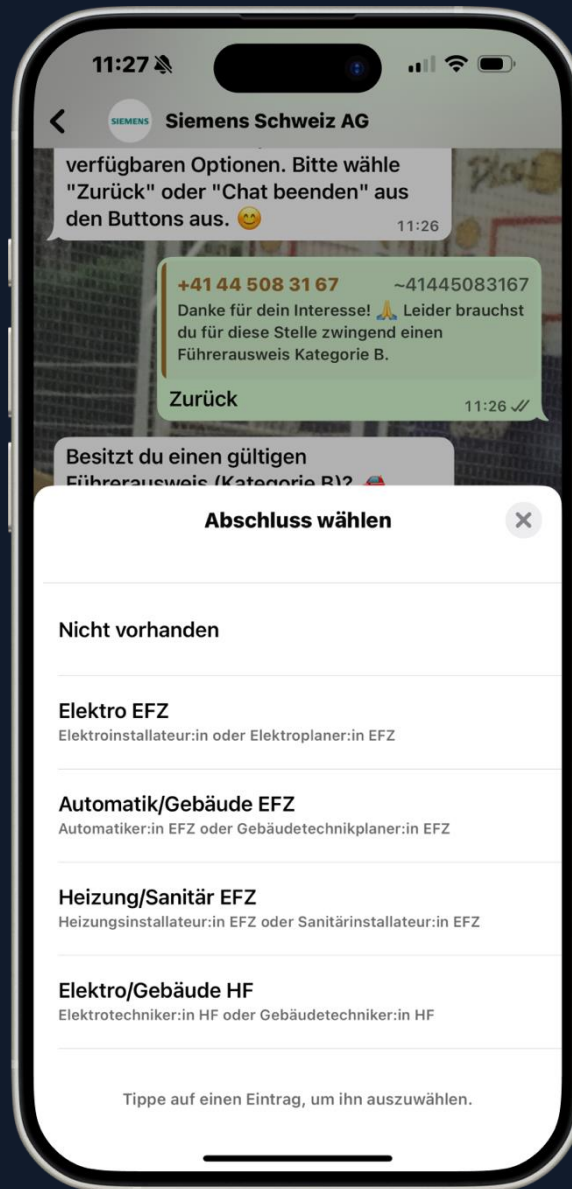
11:27

SIEMENS Siemens Schweiz AG

verfügbaren Optionen. Bitte wähle "Zurück" oder "Chat beenden" aus den Buttons aus. 😊 11:26

+41 44 508 31 67 ~41445083167
Danke für dein Interesse! 🙏 Leider brauchst du für diese Stelle zwingend einen Führerausweis Kategorie B.

Zurück 11:26

Besitzt du einen gültigen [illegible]

Abschluss wählen

Nicht vorhanden

Elektro EFZ
Elektroinstallateur:in oder Elektroplaner:in EFZ

Automatik/Gebäude EFZ
Automatiker:in EFZ oder Gebäudetechnikplaner:in EFZ

Heizung/Sanitär EFZ
Heizungsinstallateur:in EFZ oder Sanitärinstallateur:in EFZ

Elektro/Gebäude HF
Elektrotechniker:in HF oder Gebäudetechniker:in HF

Tippe auf einen Eintrag, um ihn auszuwählen.